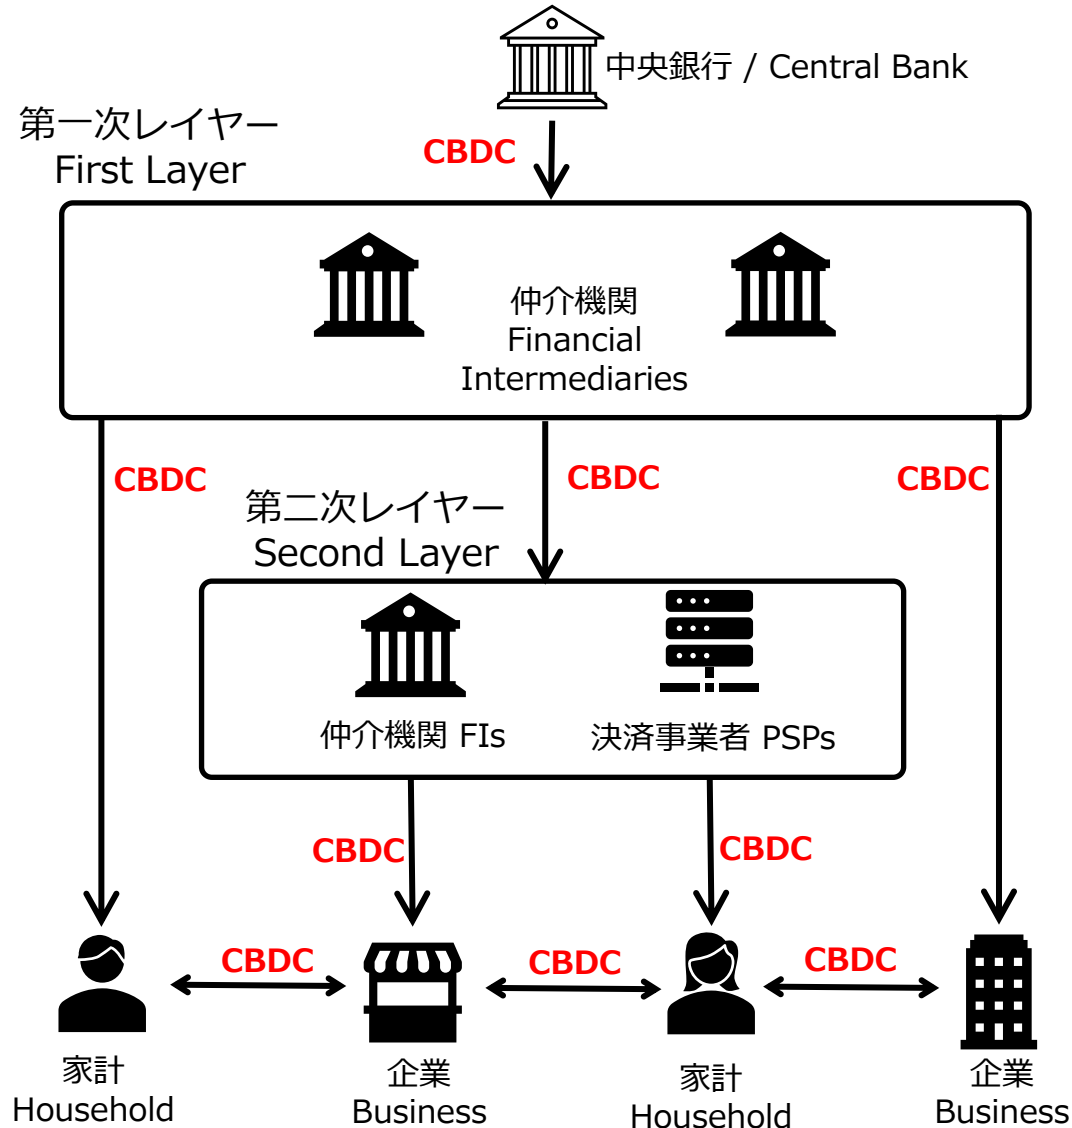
中央銀行 / Central Bank

第一次レイヤー
First Layer

CBDC

仲介機関
Financial
Intermediaries

CBDC

CBDC

CBDC

第二次レイヤー
Second Layer

仲介機関 FIs

決済事業者 PSPs

CBDC

CBDC

CBDC

CBDC

CBDC

家計
Household

企業
Business

家計
Household

企業
Business